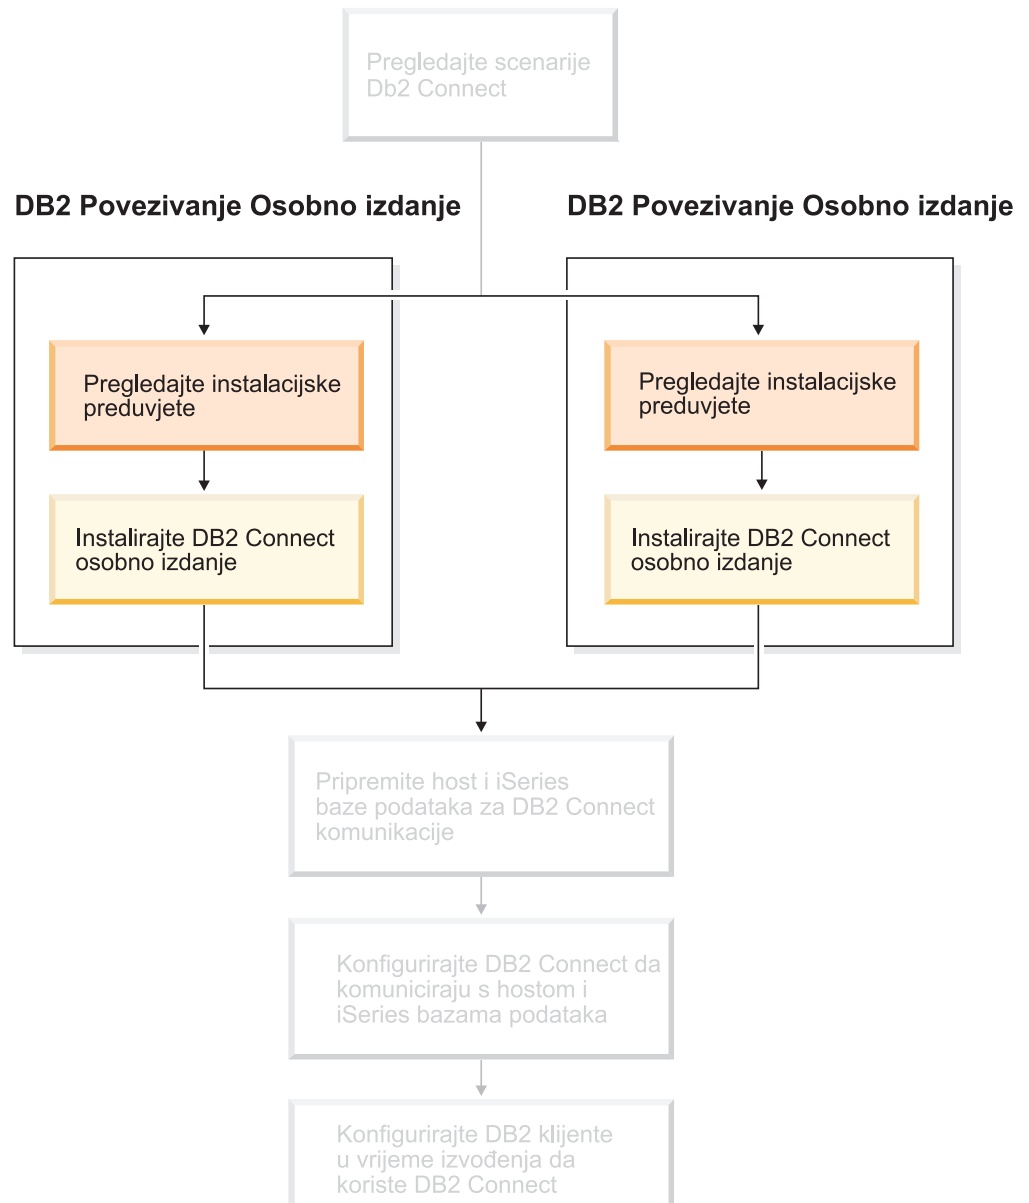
Pregledajte scenarije Db2 Connect

DB2 Povezivanje Osobno izdanje

DB2 Povezivanje Osobno izdanje

Pregledajte instalacijske preduvjete

Instalirajte DB2 Connect osobno izdanje

Pregledajte instalacijske preduvjete

Instalirajte DB2 Connect osobno izdanje

Pripremite host i iSeries baze podataka za DB2 Connect komunikacije

Konfigurirajte DB2 Connect da komuniciraju s hostom i iSeries bazama podataka

Konfigurirajte DB2 klijente u vrijeme izvođenja da koriste DB2 Connect